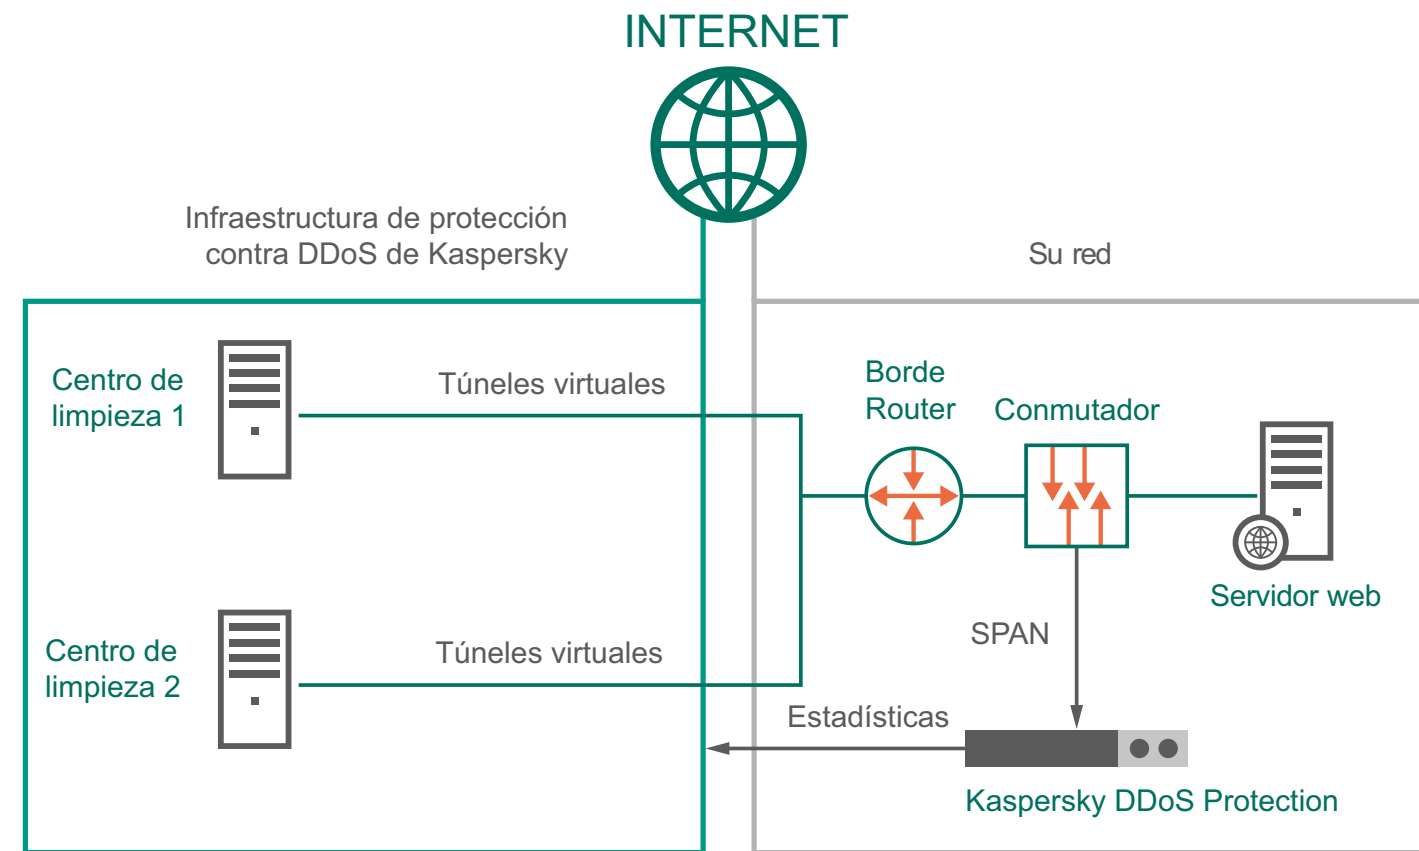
INTERNET

Infraestructura de protección contra DDoS de Kaspersky

Su red

Centro de limpieza 1

Túneles virtuales

Borde Router

Conmutador

Servidor web

SPAN

Centro de limpieza 2

Túneles virtuales

Estadísticas

Kaspersky DDoS Protection